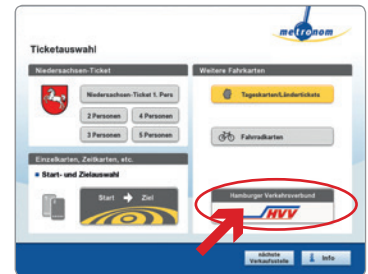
metronom

Ticketauswahl

Niedersachsen-Ticket

Niedersachsen-Ticket 1. Pers

2 Personen

4 Personen

3 Personen

5 Personen

Einzelkarten, Zeitkarten, etc.

Start- und Zielauswahl

Start → Ziel

Weitere Fahrkarten

Tageskarten/Ländertickets

Fahrradkarten

Hamburger Verkehrsverbund

HVV

nächste Verkaufsstelle

Info